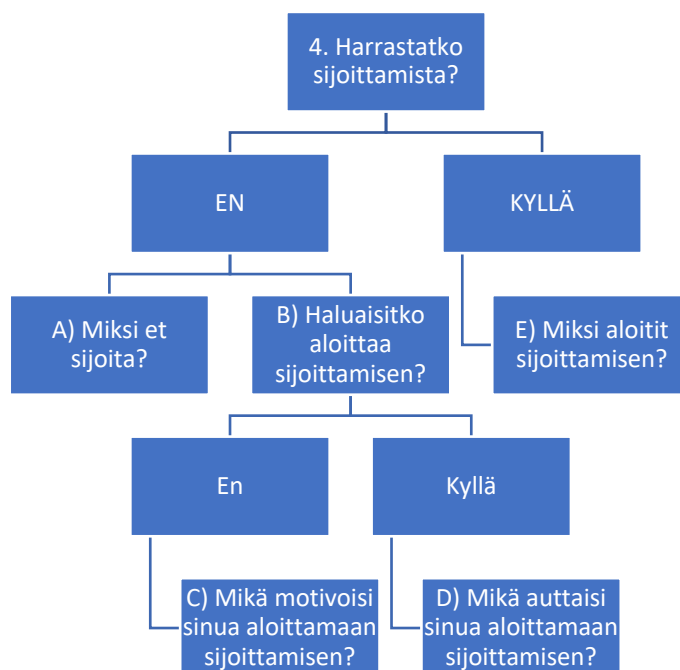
4. Harrastatko sijoittamista?

EN

KYLLÄ

A) Miksi et sijoita?

B) Haluaisitko aloittaa sijoittamisen?

E) Miksi aloitit sijoittamisen?

En

Kyllä

C) Mikä motivoisi sinua aloittamaan sijoittamisen?

D) Mikä auttaisi sinua aloittamaan sijoittamisen?